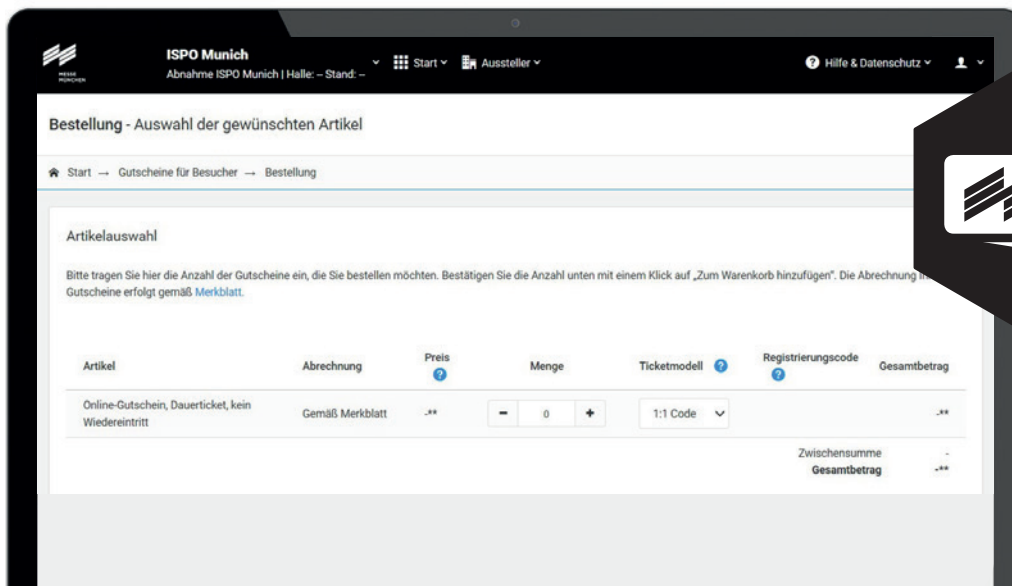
MESSE MÜNCHEN

ISPO Munich
Abnahme ISPO Munich | Halle: – Stand: –

Start Aussteller Hilfe & Datenschutz

Bestellung - Auswahl der gewünschten Artikel

Start → Gutscheine für Besucher → Bestellung

Artikelauswahl

Bitte tragen Sie hier die Anzahl der Gutscheine ein, die Sie bestellen möchten. Bestätigen Sie die Anzahl unten mit einem Klick auf „Zum Warenkorb hinzufügen". Die Abrechnung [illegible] Gutscheine erfolgt gemäß Merkblatt.

| Artikel | Abrechnung | Preis | Menge | Ticketmodell | Registrierungscode | Gesamtbetrag |
|---|---|---|---|---|---|---|
| Online-Gutschein, Dauerticket, kein Wiedereintritt | Gemäß Merkblatt | -** | − 0 + | 1:1 Code | | -** |

Zwischensumme -
Gesamtbetrag -**